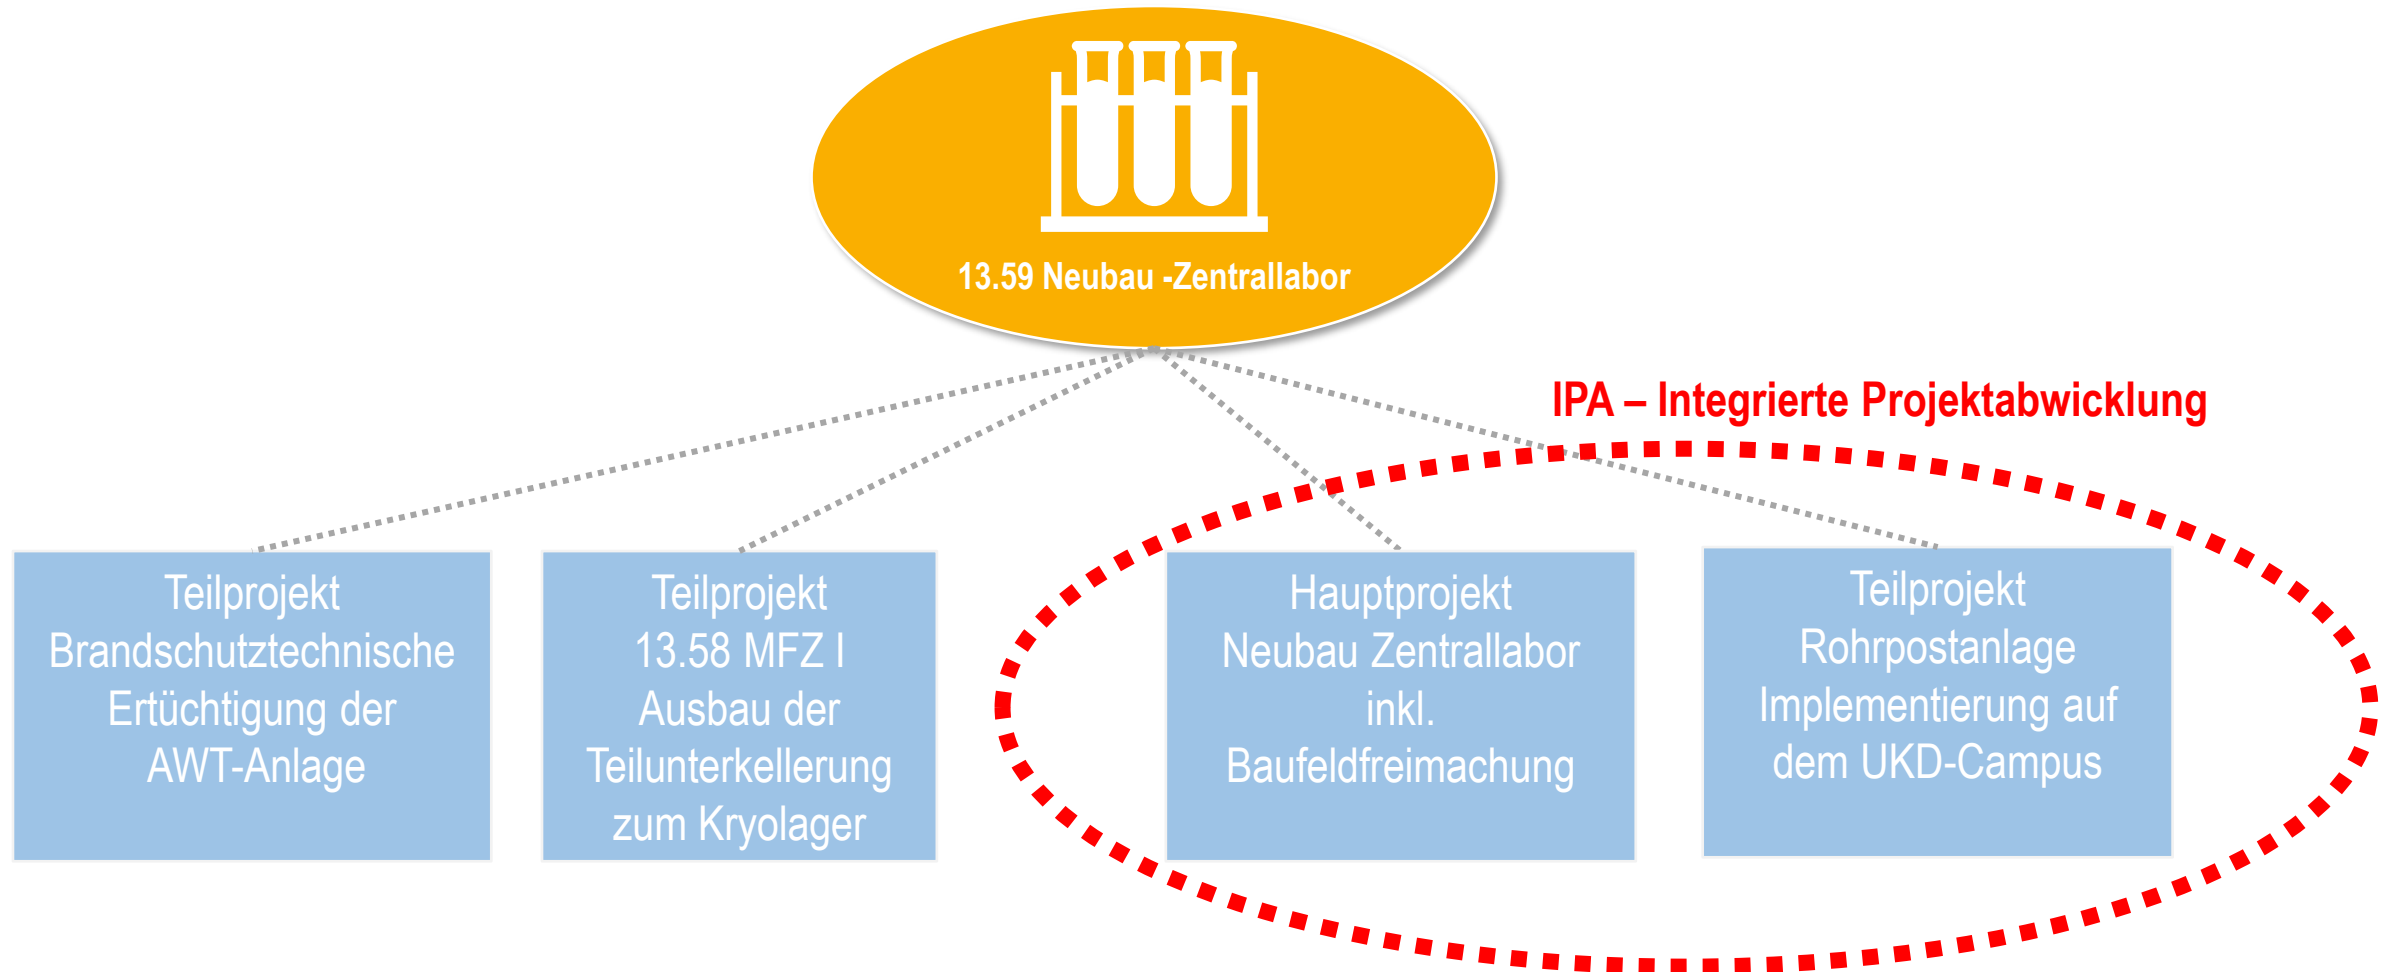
13.59 Neubau -Zentrallabor

IPA – Integrierte Projektabwicklung

Teilprojekt Brandschutztechnische Ertüchtigung der AWT-Anlage

Teilprojekt 13.58 MFZ I Ausbau der Teilunterkellerung zum Kryolager

Hauptprojekt Neubau Zentrallabor inkl. Baufeldfreimachung

Teilprojekt Rohrpostanlage Implementierung auf dem UKD-Campus